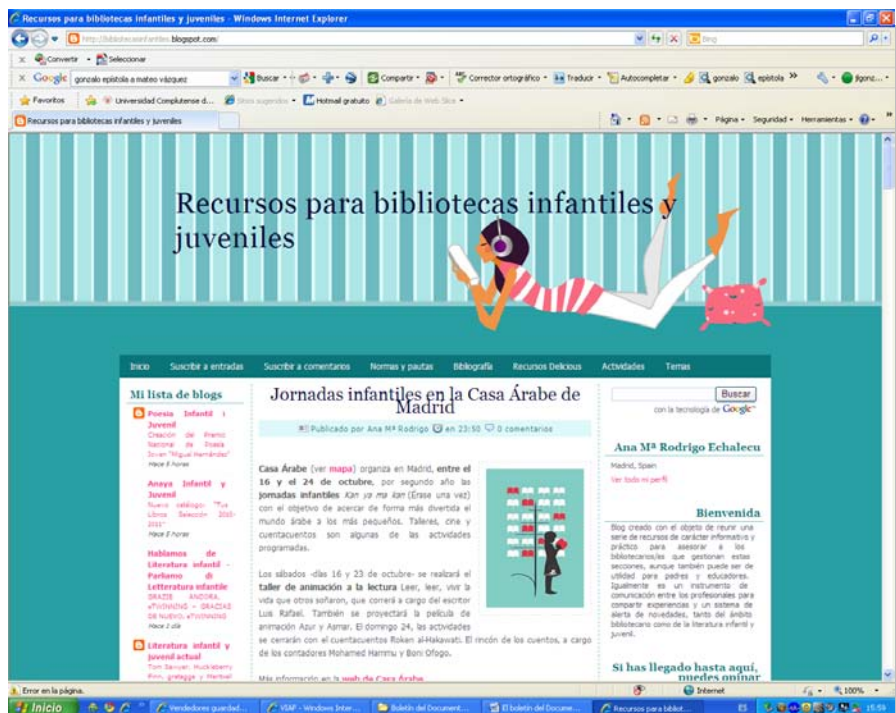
Recursos para bibliotecas infantiles y juveniles - Windows Internet Explorer

http://bibliotecasinfantiles.blogspot.com/

Bing

Convertir · Seleccionar

Google gonzalo epistola a mateo vázquez · Buscar · Compartir · Corrector ortográfico · Traducir · Autocompletar · gonzalo · epistola » · jfgonz...

Favoritos · Universidad Complutense d... · Sitios sugeridos · Hotmail gratuito · Galería de Web Slice

Recursos para bibliotecas infantiles y juveniles

Página · Seguridad · Herramientas

Recursos para bibliotecas infantiles y juveniles

Inicio · Suscribir a entradas · Suscribir a comentarios · Normas y pautas · Bibliografía · Recursos Delicious · Actividades · Temas

Mi lista de blogs

Poesía Infantil i Juvenil
Creación del Premio Nacional de Poesía Joven "Miguel Hernández"
Hace 8 horas

Anaya Infantil y Juvenil
Nuevo catálogo: "Tus Libros Selección 2010-2011"
Hace 8 horas

Hablamos de Literatura infantil - Parliamo di Letteratura infantile
GRAZIE ANDORA, eTWINNING - GRACIAS DE NUEVO, eTWINNING
Hace 1 día

Literatura infantil y juvenil actual
Tom Sawyer, Huckleberry Finn, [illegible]

Jornadas infantiles en la Casa Árabe de Madrid

Publicado por Ana Mª Rodrigo en 23:50 · 0 comentarios

Casa Árabe (ver mapa) organiza en Madrid, entre el 16 y el 24 de octubre, por segundo año las jornadas infantiles Kan ya ma kan (Érase una vez) con el objetivo de acercar de forma más divertida el mundo árabe a los más pequeños. Talleres, cine y cuentacuentos son algunas de las actividades programadas.

Los sábados -días 16 y 23 de octubre- se realizará el taller de animación a la lectura Leer, leer, vivir la vida que otros soñaron, que correrá a cargo del escritor Luis Rafael. También se proyectará la película de animación Azur y Asmar. El domingo 24, las actividades se cerrarán con el cuentacuentos Roken al-Hakawati. El rincón de los cuentos, a cargo de los contadores Mohamed Hammu y Boni Ofogo.

Más información en la web de Casa Árabe

Buscar
con la tecnología de Google™

Ana Mª Rodrigo Echalecu
Madrid, Spain
Ver todo mi perfil

Bienvenida
Blog creado con el objeto de reunir una serie de recursos de carácter informativo y práctico para asesorar a los bibliotecarios/as que gestionan estas secciones, aunque también puede ser de utilidad para padres y educadores. Igualmente es un instrumento de comunicación entre los profesionales para compartir experiencias y un sistema de alerta de novedades, tanto del ámbito bibliotecario como de la literatura infantil y juvenil.

Si has llegado hasta aquí, puedes opinar

Error en la página. · Internet · 100%

Inicio · Vendedores guardad... · VSAF - Windows Inter... · Boletín del Document... · El boletín del Docume... · Recursos para bibliot... · ES · 15:59